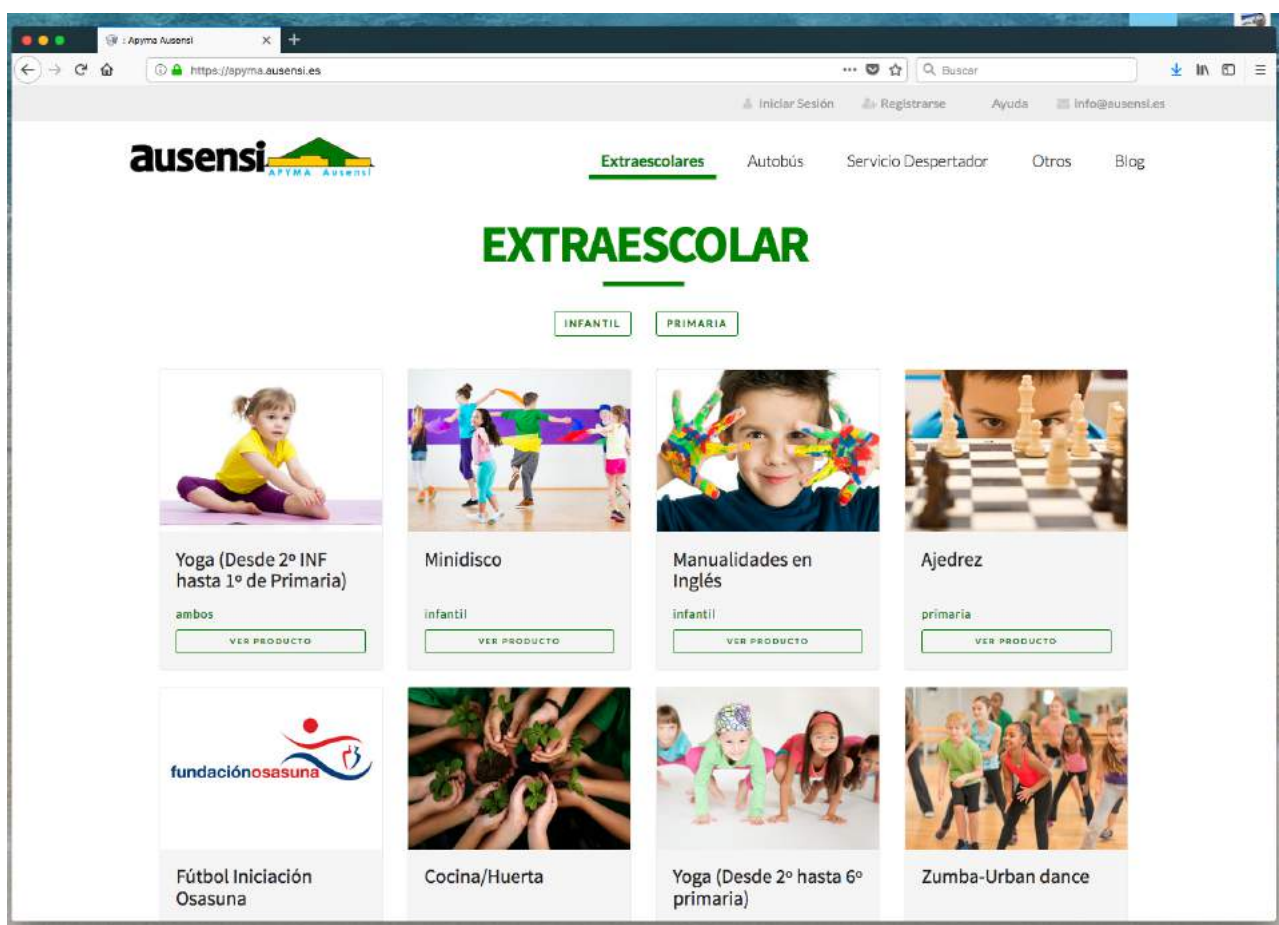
: Apyma Ausensi

https://apyma.ausensi.es

Buscar

Iniciar Sesión Registrarse Ayuda info@ausensi.es

ausensi APYMA Ausensi

Extraescolares Autobús Servicio Despertador Otros Blog

EXTRAESCOLAR

INFANTIL PRIMARIA

Yoga (Desde 2º INF hasta 1º de Primaria)
ambos
VER PRODUCTO

Minidisco
infantil
VER PRODUCTO

Manualidades en Inglés
infantil
VER PRODUCTO

Ajedrez
primaria
VER PRODUCTO

fundaciónosasuna

Fútbol Iniciación Osasuna

Cocina/Huerta

Yoga (Desde 2º hasta 6º primaria)

Zumba-Urban dance